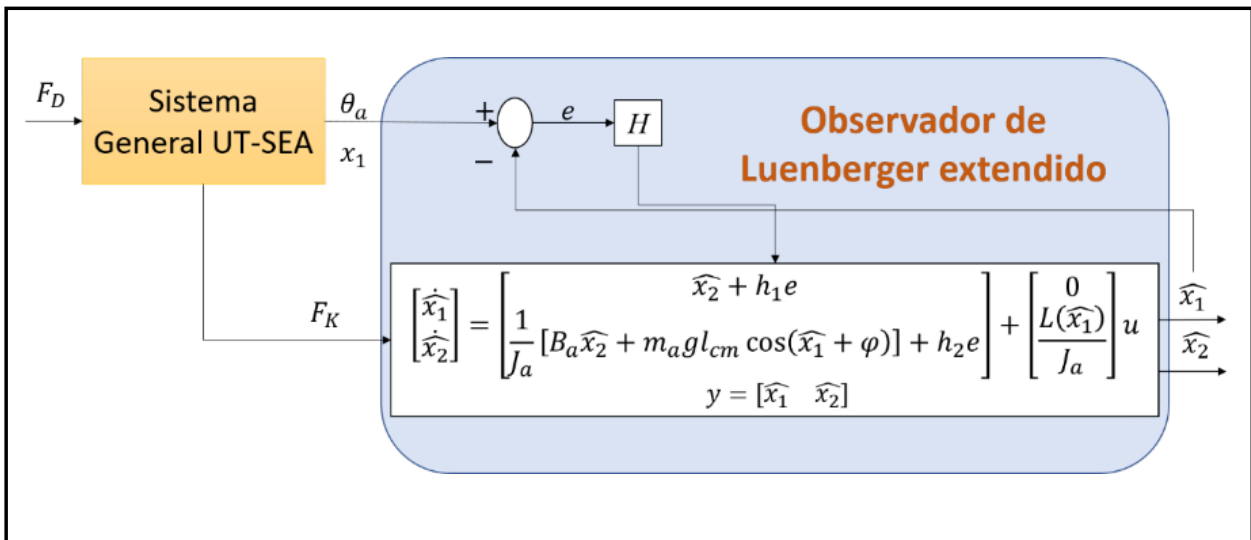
$F_D$

Sistema General UT-SEA

$\theta_a$
$x_1$

$+$
$-$
$e$
$H$

Observador de Luenberger extendido

$F_K$

$\begin{bmatrix} \dot{\widehat{x_1}} \\ \dot{\widehat{x_2}} \end{bmatrix} = \begin{bmatrix} \widehat{x_2} + h_1 e \\ \frac{1}{J_a}[B_a\widehat{x_2} + m_a g l_{cm}\cos(\widehat{x_1} + \varphi)] + h_2 e \end{bmatrix} + \begin{bmatrix} 0 \\ \frac{L(\widehat{x_1})}{J_a} \end{bmatrix} u$

$y = [\widehat{x_1} \quad \widehat{x_2}]$

$\widehat{x_1}$
$\widehat{x_2}$